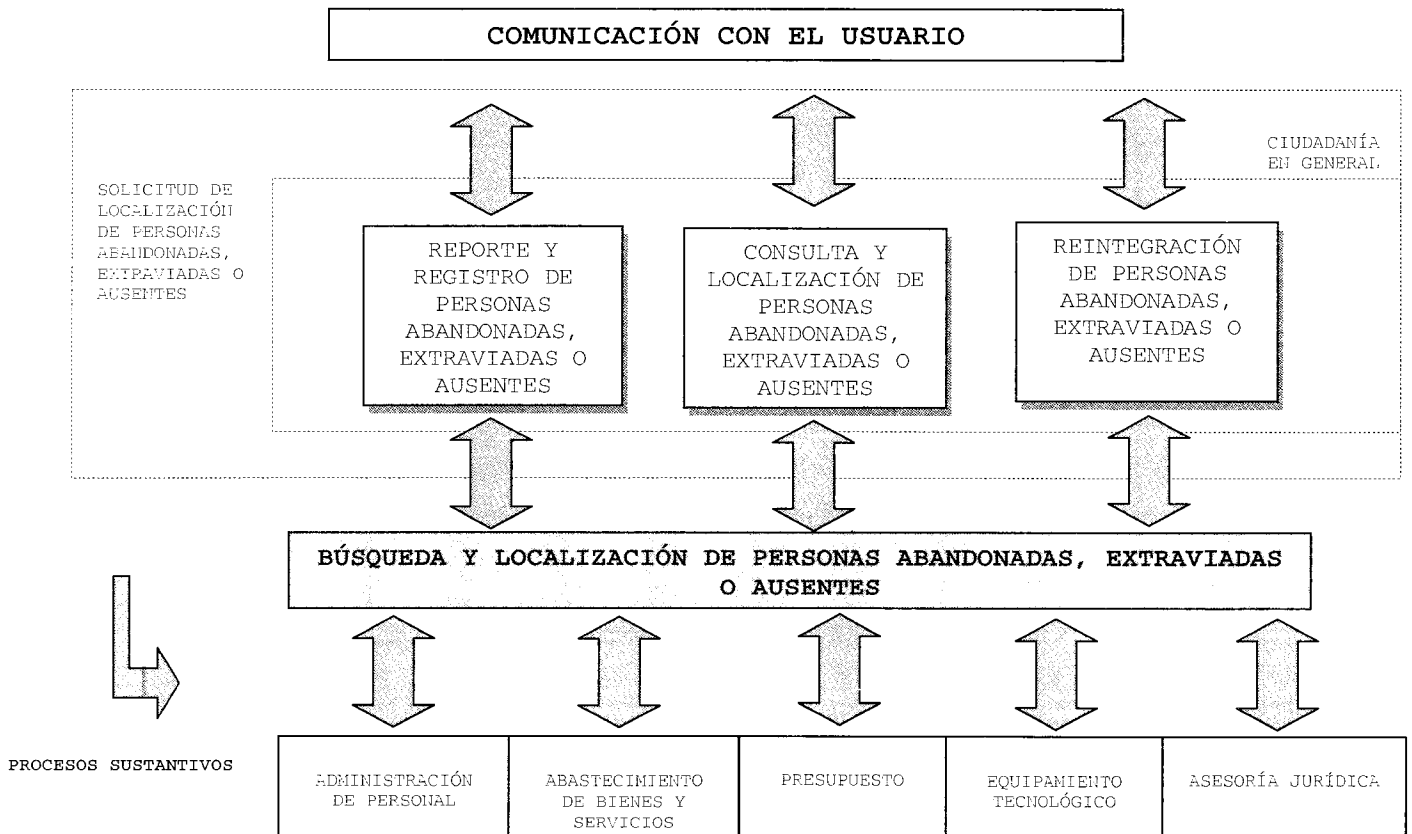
COMUNICACIÓN CON EL USUARIO

CIUDADANÍA EN GENERAL

SOLICITUD DE LOCALIZACIÓN DE PERSONAS ABANDONADAS, EXTRAVIADAS O AUSENTES

REPORTE Y REGISTRO DE PERSONAS ABANDONADAS, EXTRAVIADAS O AUSENTES

CONSULTA Y LOCALIZACIÓN DE PERSONAS ABANDONADAS, EXTRAVIADAS O AUSENTES

REINTEGRACIÓN DE PERSONAS ABANDONADAS, EXTRAVIADAS O AUSENTES

BÚSQUEDA Y LOCALIZACIÓN DE PERSONAS ABANDONADAS, EXTRAVIADAS O AUSENTES

PROCESOS SUSTANTIVOS

| ADMINISTRACIÓN DE PERSONAL | ABASTECIMIENTO DE BIENES Y SERVICIOS | PRESUPUESTO | EQUIPAMIENTO TECNOLÓGICO | ASESORÍA JURÍDICA |
|---|---|---|---|---|